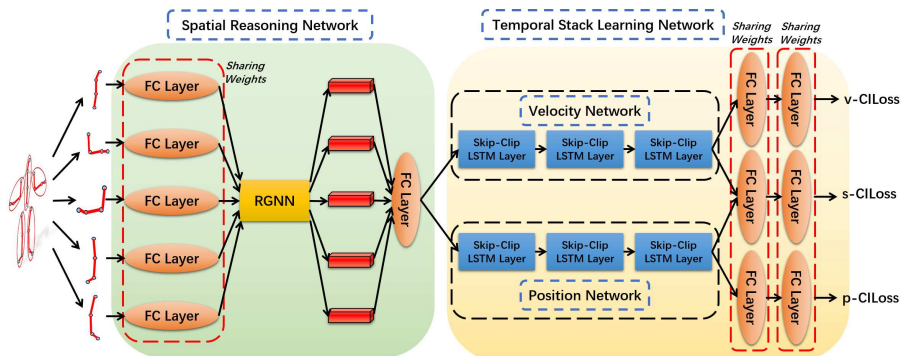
Spatial Reasoning Network

Temporal Stack Learning Network

Sharing Weights

Sharing Weights

Sharing Weights

FC Layer

FC Layer

FC Layer

FC Layer

FC Layer

RGNN

FC Layer

Velocity Network

Skip-Clip LSTM Layer

Skip-Clip LSTM Layer

Skip-Clip LSTM Layer

Skip-Clip LSTM Layer

Skip-Clip LSTM Layer

Skip-Clip LSTM Layer

Position Network

FC Layer

FC Layer

FC Layer

FC Layer

FC Layer

FC Layer

v-CILoss

s-CILoss

p-CILoss